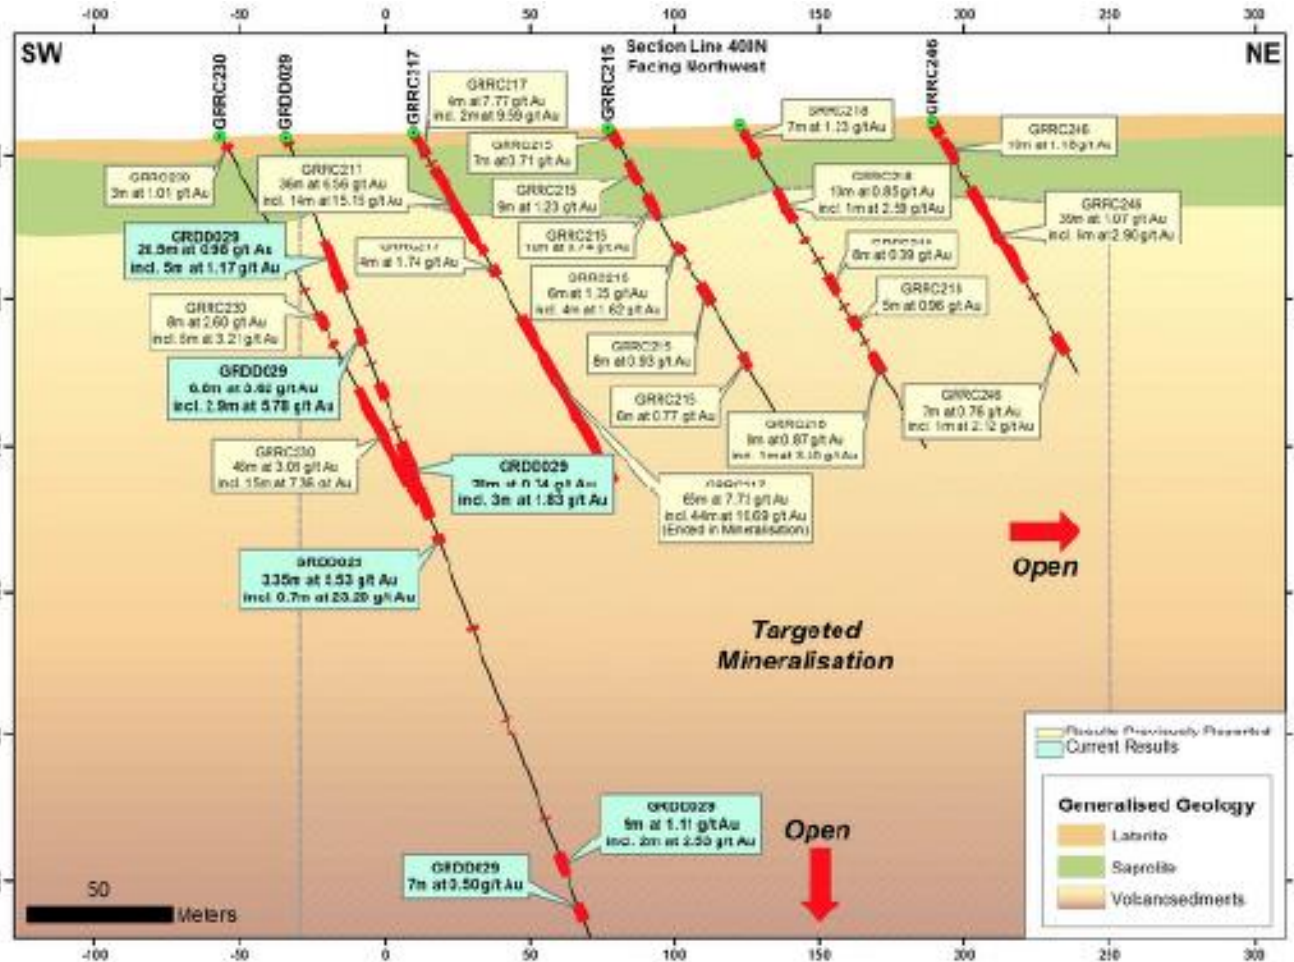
-100 -50 0 50 100 150 200 250 300

SW

NE

Section Line 400N
Facing Northwest

GRRC230 GRDD029 GRRC117 GRRC215 GRRC246

GRRC117
4m at 7.77 g/t Au
incl. 2m at 9.59 g/t Au

GRRC218
7m at 1.23 g/t Au

GRRC246
10m at 1.16 g/t Au

GRRC230
3m at 1.01 g/t Au

GRRC215
7m at 3.71 g/t Au

GRRC211
36m at 6.56 g/t Au
incl. 14m at 15.15 g/t Au

GRRC215
9m at 1.23 g/t Au

GRRC218
10m at 0.85 g/t Au
incl. 1m at 2.58 g/t Au

GRRC246
38m at 1.07 g/t Au
incl. 8m at 2.90 g/t Au

GRDD029
26.5m at 0.96 g/t Au
incl. 5m at 1.17 g/t Au

GRRC117
4m at 1.74 g/t Au

GRRC215
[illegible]

GRRC218
8m at 0.39 g/t Au

GRRC215
6m at 1.35 g/t Au
incl. 4m at 1.62 g/t Au

GRRC218
5m at 0.96 g/t Au

GRRC230
8m at 2.60 g/t Au
incl. 5m at 3.21 g/t Au

GRRC215
8m at 0.93 g/t Au

GRDD029
6.6m at 0.62 g/t Au
incl. 2.9m at 5.78 g/t Au

GRRC215
6m at 0.77 g/t Au

GRRC246
7m at 0.76 g/t Au
incl. 1m at 2.12 g/t Au

GRRC215
9m at 0.87 g/t Au
incl. 1m at 3.10 g/t Au

GRRC230
46m at 3.01 g/t Au
incl. 15m at 7.36 at Au

GRDD029
30m at 0.34 g/t Au
incl. 3m at 1.83 g/t Au

GRRC117
65m at 7.71 g/t Au
incl. 44m at 10.69 g/t Au
(Ended in Mineralisation)

Open

GRDD029
3.35m at 5.53 g/t Au
incl. 0.7m at 20.20 g/t Au

Targeted
Mineralisation

Results Previously Reported
Current Results

Generalised Geology
Laterite
Saprolite
Volcanosedments

GRDD029
9m at 1.11 g/t Au
incl. 2m at 2.50 g/t Au

Open

GRDD029
7m at 3.50 g/t Au

50
Meters

-100 -50 0 50 100 150 200 250 300